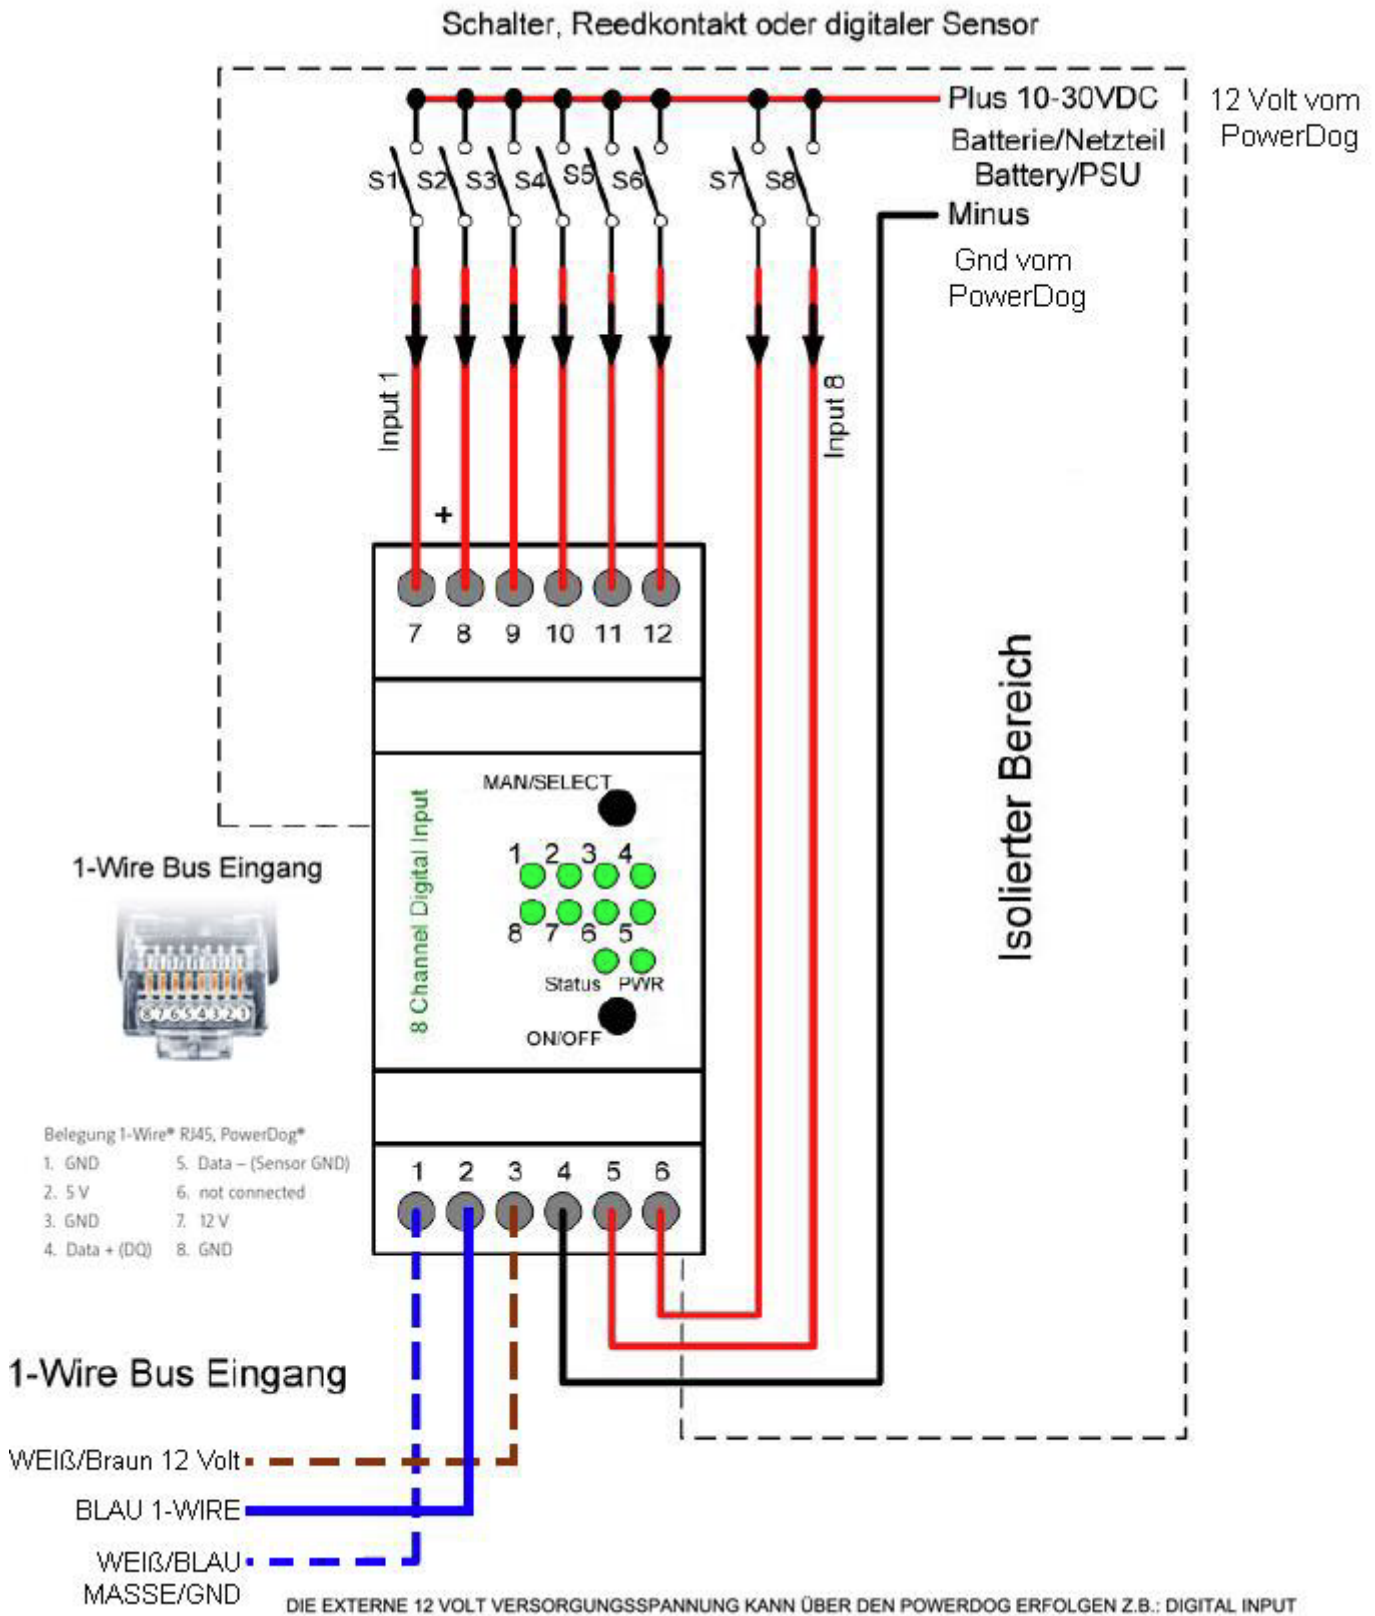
Schalter, Reedkontakt oder digitaler Sensor

Plus 10-30VDC

12 Volt vom PowerDog

Batterie/Netzteil Battery/PSU

Minus

Gnd vom PowerDog

S1 S2 S3 S4 S5 S6 S7 S8

Input 1

Input 8

+

7 8 9 10 11 12

MAN/SELECT

8 Channel Digital Input

1 2 3 4
8 7 6 5
Status PWR

ON/OFF

Isolierter Bereich

1-Wire Bus Eingang

87654321

Belegung 1-Wire® RJ45, PowerDog®
1. GND
2. 5 V
3. GND
4. Data + (DQ)
5. Data – (Sensor GND)
6. not connected
7. 12 V
8. GND

1 2 3 4 5 6

1-Wire Bus Eingang

WEIß/Braun 12 Volt

BLAU 1-WIRE

WEIß/BLAU MASSE/GND

DIE EXTERNE 12 VOLT VERSORGUNGSSPANNUNG KANN ÜBER DEN POWERDOG ERFOLGEN Z.B.: DIGITAL INPUT